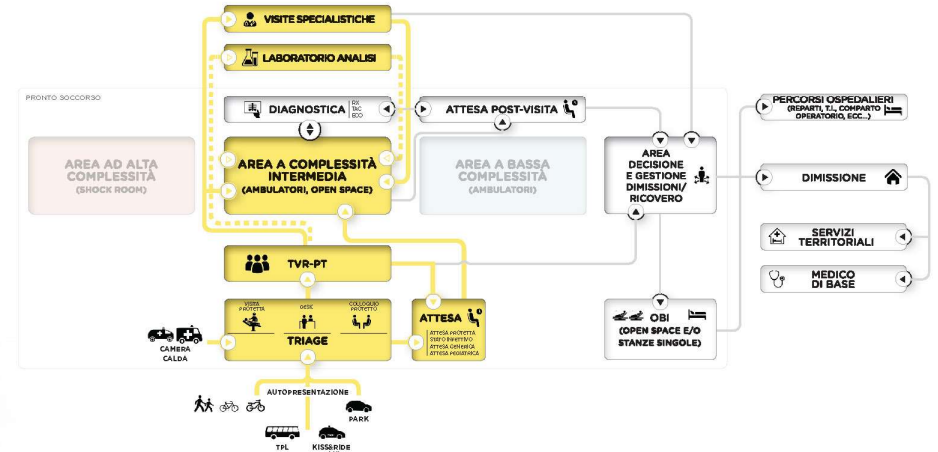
VISITE SPECIALISTICHE

LABORATORIO ANALISI

PRONTO SOCCORSO

DIAGNOSTICA RX TAC ECO

ATTESA POST-VISITA

PERCORSI OSPEDALIERI (REPARTI, T.I., COMPARTO OPERATORIO, ECC...)

AREA AD ALTA COMPLESSITÀ (SHOCK ROOM)

AREA A COMPLESSITÀ INTERMEDIA (AMBULATORI, OPEN SPACE)

AREA A BASSA COMPLESSITÀ (AMBULATORI)

AREA DECISIONE E GESTIONE DIMISSIONI/ RICOVERO

DIMISSIONE

SERVIZI TERRITORIALI

MEDICO DI BASE

TVR-PT

VISITA PROTETTA

DESK

COLLOQUIO PROTETTO

TRIAGE

ATTESA

ATTESA PROTETTA
STEP 0 INFETTIVO
ATTESA GENERICA
ATTESA PEDIATRICA

OBI (OPEN SPACE E/O STANZE SINGOLE)

CAMERA CALDA

AUTOPRESENTAZIONE

PARK

TPL

KISS&RIDE